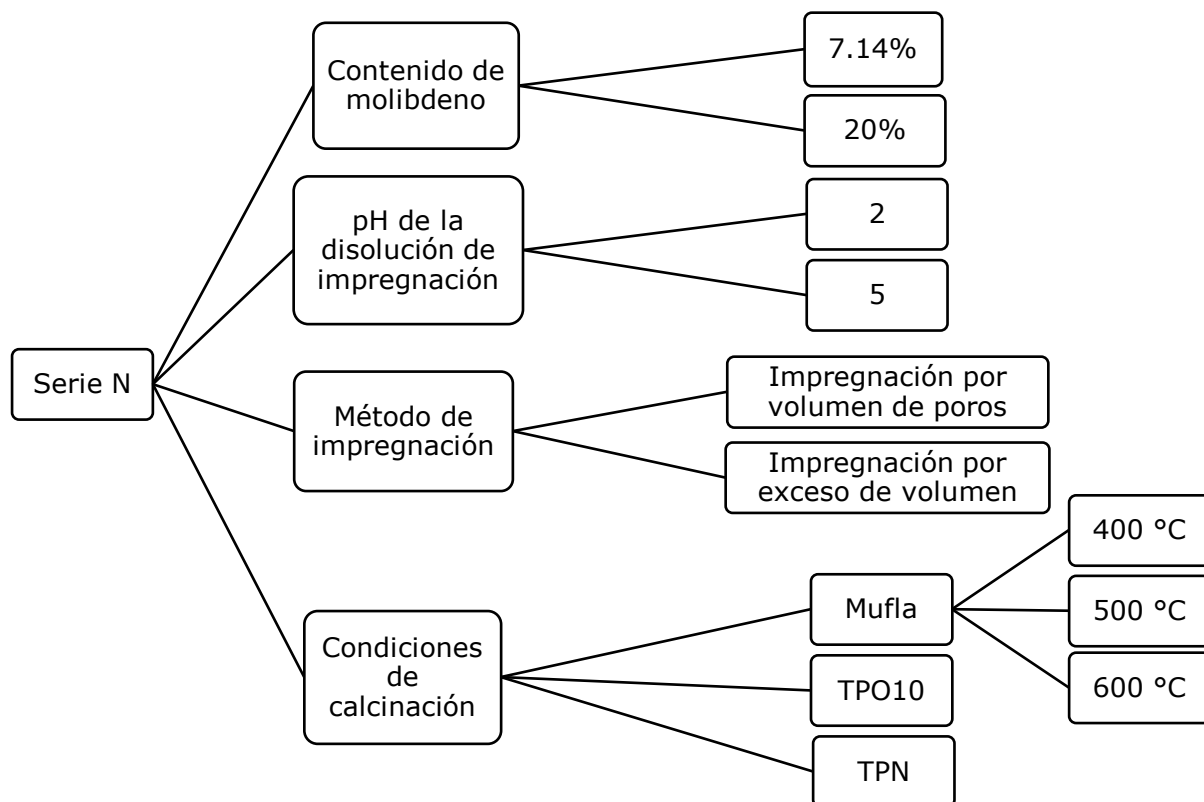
Serie N

Contenido de molibdeno

7.14%

20%

pH de la disolución de impregnación

2

5

Método de impregnación

Impregnación por volumen de poros

Impregnación por exceso de volumen

Condiciones de calcinación

Mufla

400 °C

500 °C

600 °C

TPO10

TPN